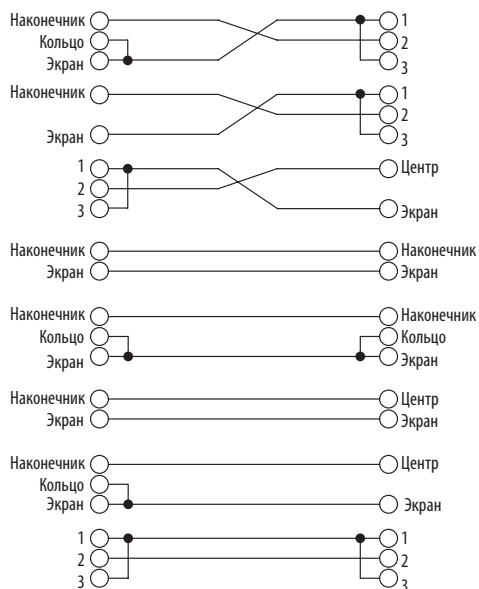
Наконечник
Кольцо
Экран
1
2
3

Наконечник
Экран
1
2
3

1
2
3
Центр
Экран

Наконечник
Экран
Наконечник
Экран

Наконечник
Кольцо
Экран
Наконечник
Кольцо
Экран

Наконечник
Экран
Центр
Экран

Наконечник
Кольцо
Экран
Центр
Экран

1
2
3
1
2
3